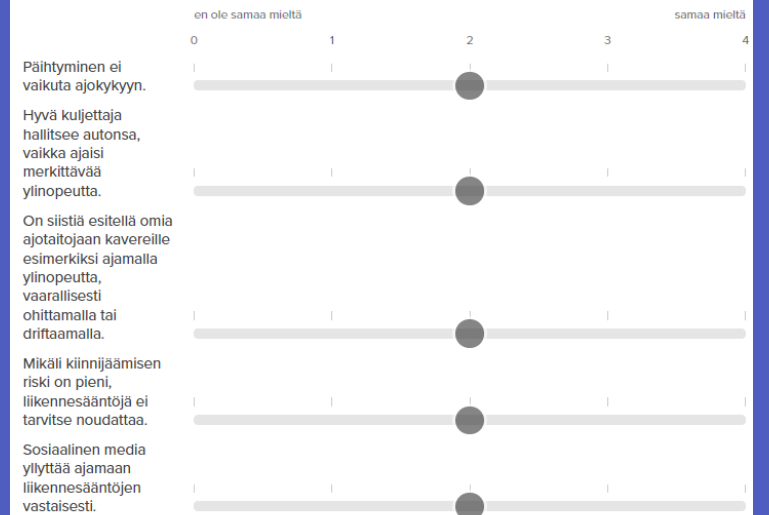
en ole samaa mieltä

samaa mieltä

0 1 2 3 4

Päihtyminen ei vaikuta ajokykyyn.

Hyvä kuljettaja hallitsee autonsa, vaikka ajaisi merkittävää ylinopeutta.

On siistiä esitellä omia ajotaitojaan kavereille esimerkiksi ajamalla ylinopeutta, vaarallisesti ohittamalla tai driftaamalla.

Mikäli kiinnijäämisen riski on pieni, liikennesääntöjä ei tarvitse noudattaa.

Sosiaalinen media yllyttää ajamaan liikennesääntöjen vastaisesti.